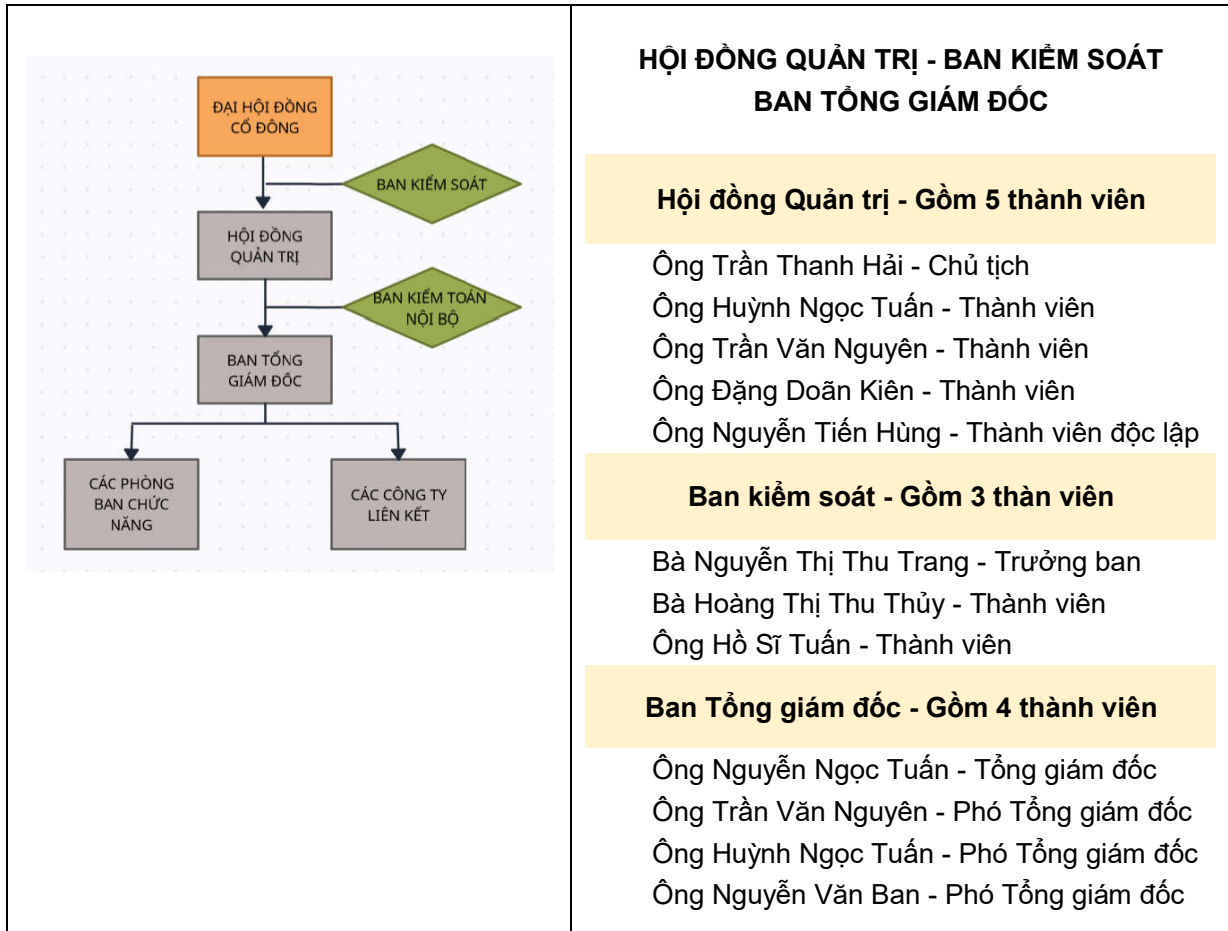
ĐẠI HỘI ĐỒNG CỔ ĐÔNG

BAN KIỂM SOÁT

HỘI ĐỒNG QUẢN TRỊ

BAN KIỂM TOÁN NỘI BỘ

BAN TỔNG GIÁM ĐỐC

CÁC PHÒNG BAN CHỨC NĂNG

CÁC CÔNG TY LIÊN KẾT

HỘI ĐỒNG QUẢN TRỊ - BAN KIỂM SOÁT
BAN TỔNG GIÁM ĐỐC

Hội đồng Quản trị - Gồm 5 thành viên

Ông Trần Thanh Hải - Chủ tịch
Ông Huỳnh Ngọc Tuấn - Thành viên
Ông Trần Văn Nguyên - Thành viên
Ông Đặng Doãn Kiên - Thành viên
Ông Nguyễn Tiến Hùng - Thành viên độc lập

Ban kiểm soát - Gồm 3 thàn viên

Bà Nguyễn Thị Thu Trang - Trưởng ban
Bà Hoàng Thị Thu Thủy - Thành viên
Ông Hồ Sĩ Tuấn - Thành viên

Ban Tổng giám đốc - Gồm 4 thành viên

Ông Nguyễn Ngọc Tuấn - Tổng giám đốc
Ông Trần Văn Nguyên - Phó Tổng giám đốc
Ông Huỳnh Ngọc Tuấn - Phó Tổng giám đốc
Ông Nguyễn Văn Ban - Phó Tổng giám đốc